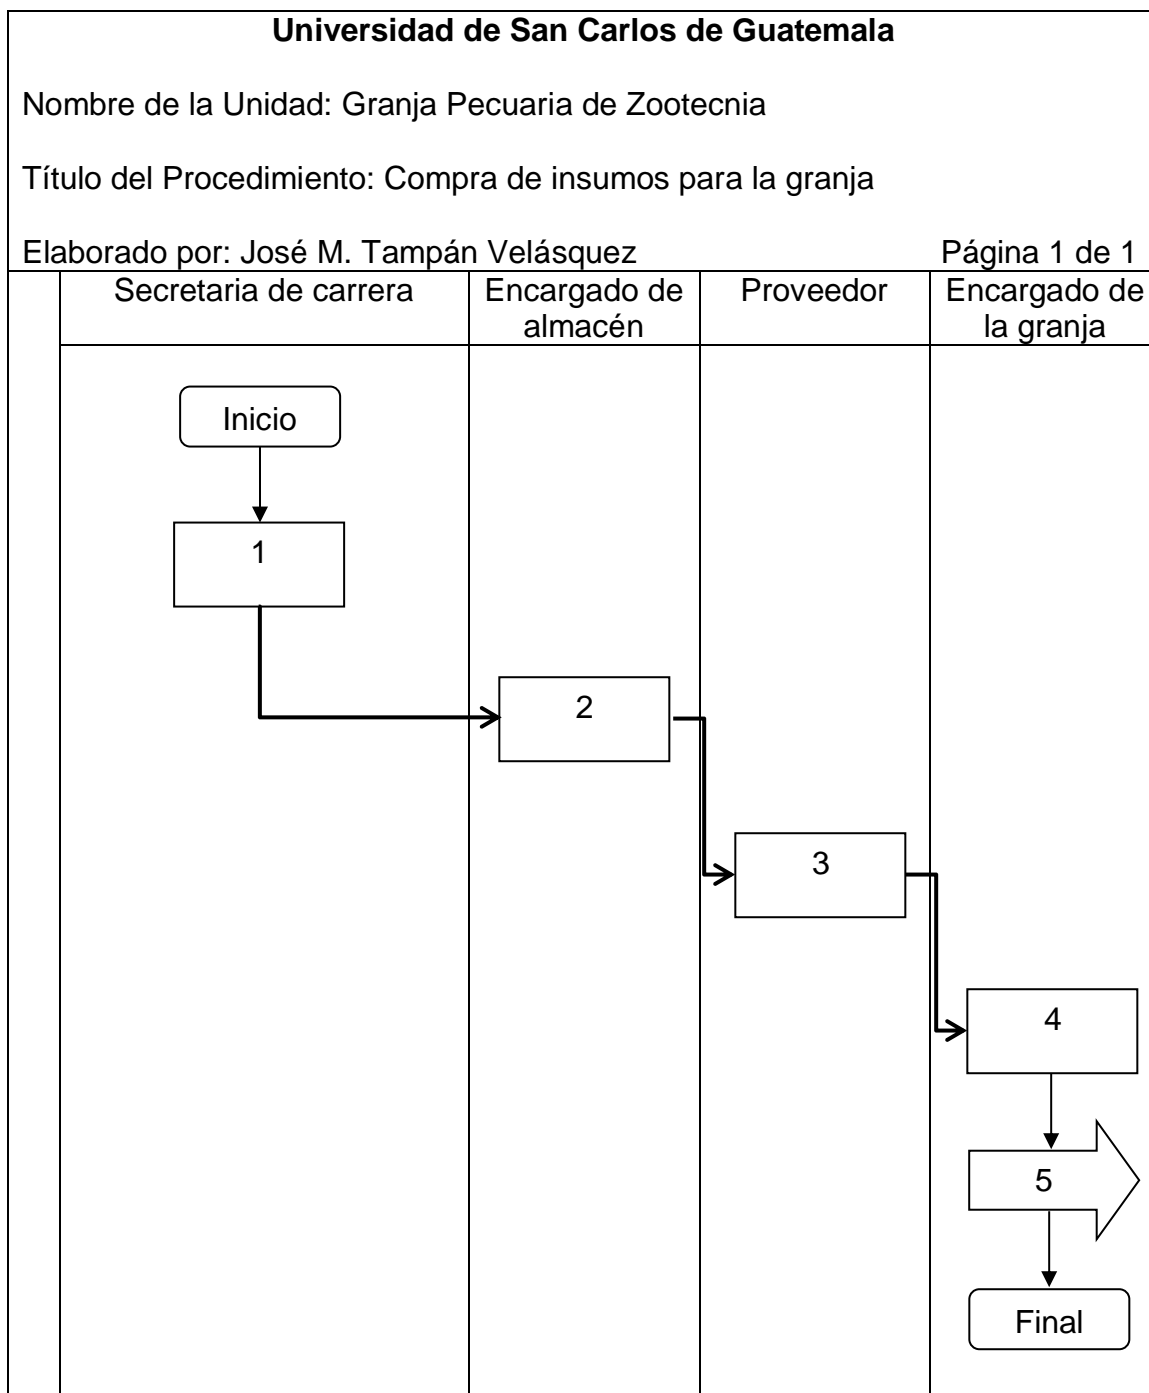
**Universidad de San Carlos de Guatemala**

Nombre de la Unidad: Granja Pecuaria de Zootecnia

Título del Procedimiento: Compra de insumos para la granja

Elaborado por: José M. Tampán Velásquez

Página 1 de 1

| Secretaria de carrera | Encargado de almacén | Proveedor | Encargado de la granja |
|---|---|---|---|

Inicio

1

2

3

4

5

Final